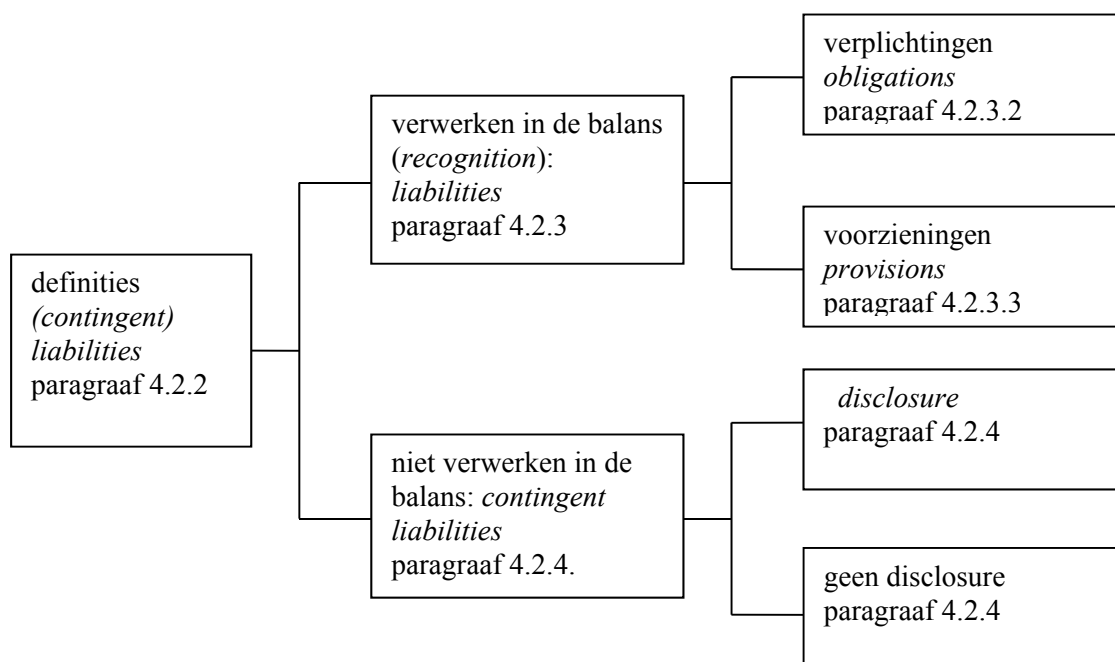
definities
(contingent) liabilities
paragraaf 4.2.2

verwerken in de balans (recognition): liabilities
paragraaf 4.2.3

verplichtingen
obligations
paragraaf 4.2.3.2

voorzieningen
provisions
paragraaf 4.2.3.3

niet verwerken in de balans: contingent liabilities
paragraaf 4.2.4.

disclosure
paragraaf 4.2.4

geen disclosure
paragraaf 4.2.4